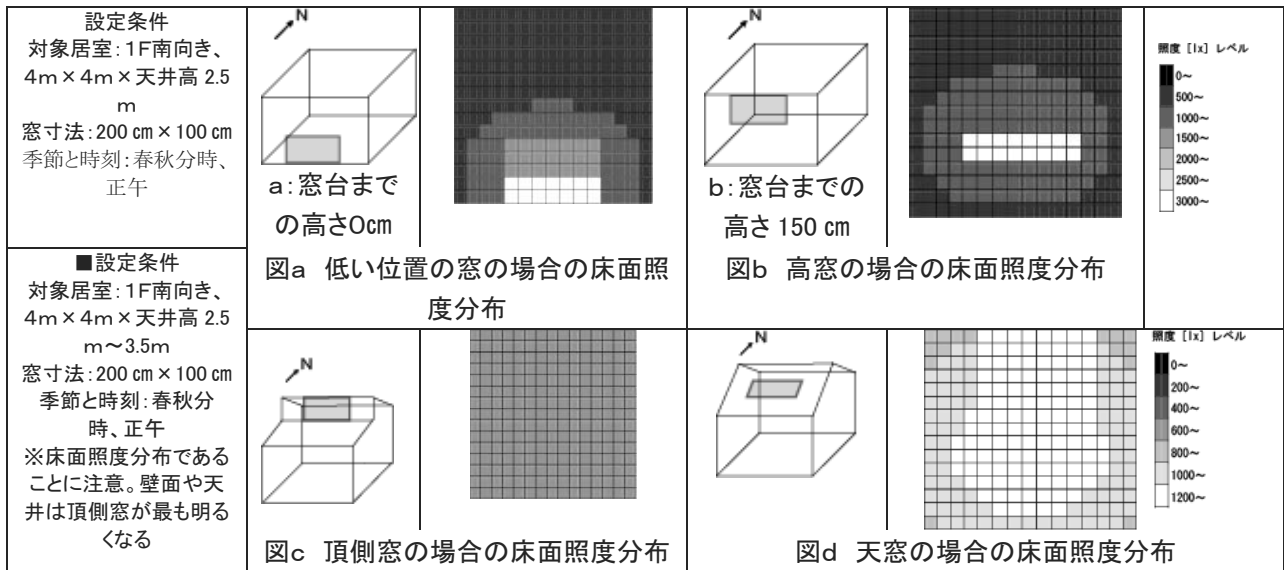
| 設定条件 対象居室:1F南向き、4m×4m×天井高 2.5m 窓寸法:200 ㎝×100 ㎝ 季節と時刻:春秋分時、正午 | N a:窓台までの高さ0㎝ | | N b:窓台までの高さ 150 ㎝ | | 照度 [lx] レベル 0~ 500~ 1000~ 1500~ 2000~ 2500~ 3000~ |
|---|---|---|---|---|---|
| | 図a 低い位置の窓の場合の床面照度分布 | | 図b 高窓の場合の床面照度分布 | | |
| ■設定条件 対象居室:1F南向き、4m×4m×天井高 2.5m~3.5m 窓寸法:200 ㎝×100 ㎝ 季節と時刻:春秋分時、正午 ※床面照度分布であることに注意。壁面や天井は頂側窓が最も明るくなる | N | | N | 照度 [lx] レベル 0~ 200~ 400~ 600~ 800~ 1000~ 1200~ | |
| | 図c 頂側窓の場合の床面照度分布 | | 図d 天窓の場合の床面照度分布 | | |